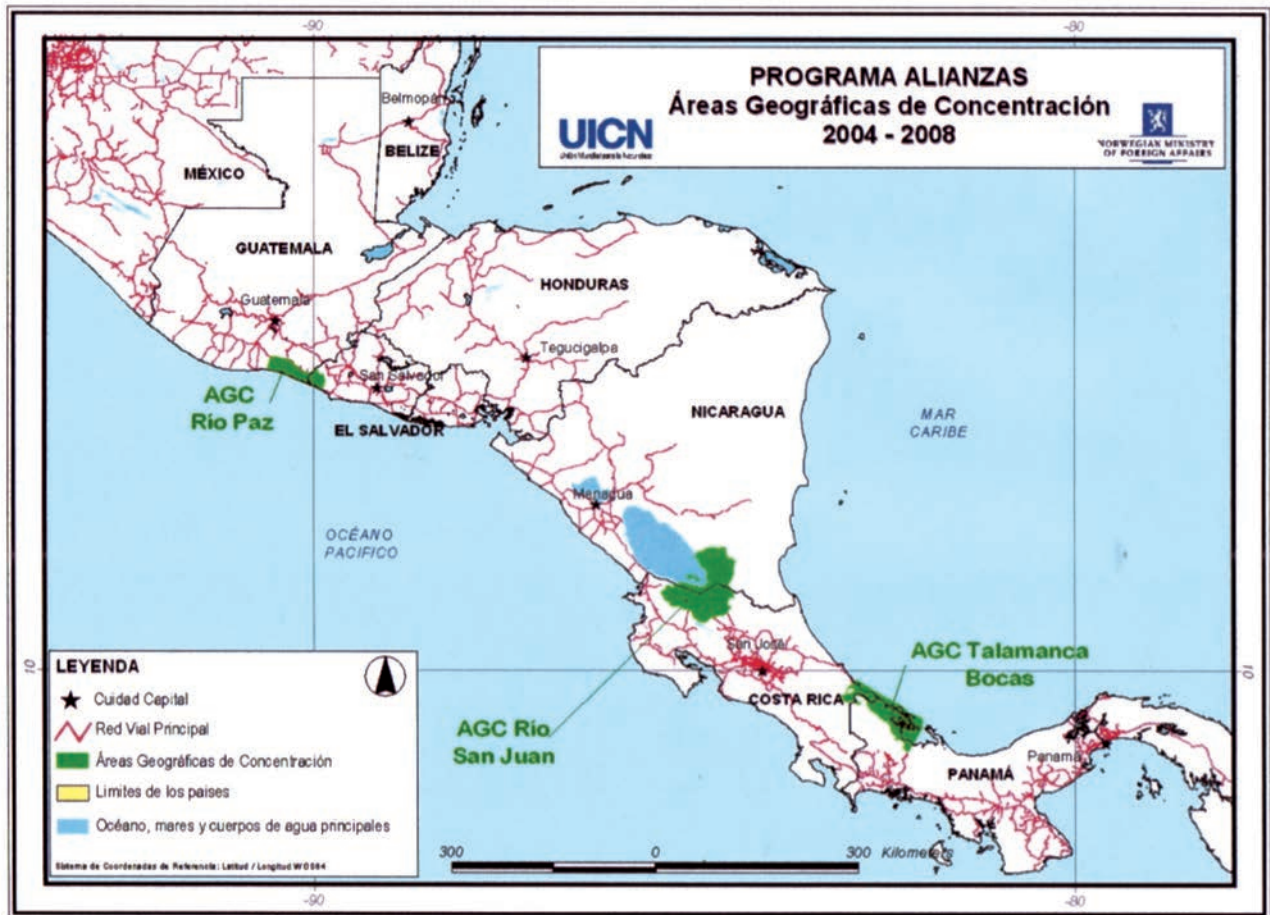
-90

-80

PROGRAMA ALIANZAS
Áreas Geográficas de Concentración
2004 - 2008

UICN
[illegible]

NORWEGIAN MINISTRY OF FOREIGN AFFAIRS

Belmopan

BELIZE

MÉXICO

GUATEMALA

Guatemala

HONDURAS

Tegucigalpa

San Salvador

AGC Río Paz

EL SALVADOR

NICARAGUA

MAR CARIBE

Managua

OCÉANO PACIFICO

10

10

LEYENDA

Cuidad Capital

Red Vial Principal

Áreas Geográficas de Concentración

Limites de los paises

Océano, mares y cuerpos de agua principales

San José

COSTA RICA

AGC Talamanca Bocas

AGC Río San Juan

PANAMÁ

Panama

300 0 300 Kilometers

Sistema de Coordenadas de Referencia: Latitud / Longitud WGS84

-90

-80